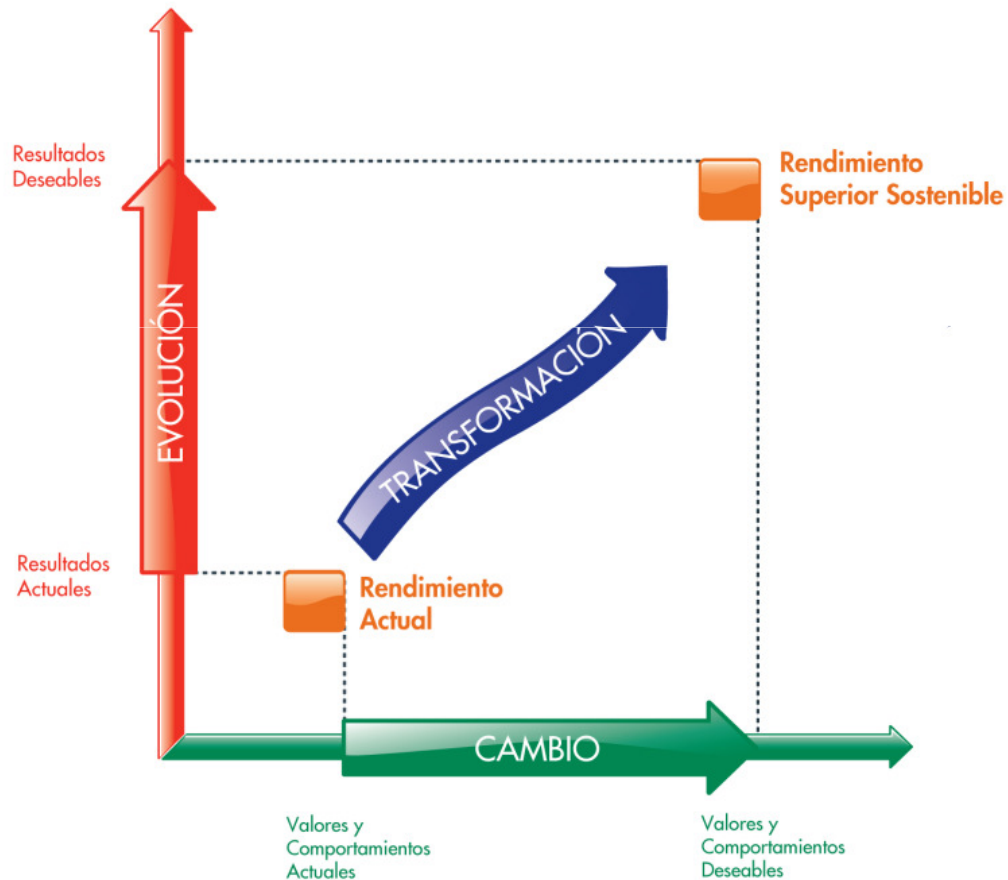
Resultados Deseables

Rendimiento Superior Sostenible

EVOLUCIÓN

TRANSFORMACIÓN

Resultados Actuales

Rendimiento Actual

CAMBIO

Valores y Comportamientos Actuales

Valores y Comportamientos Deseables